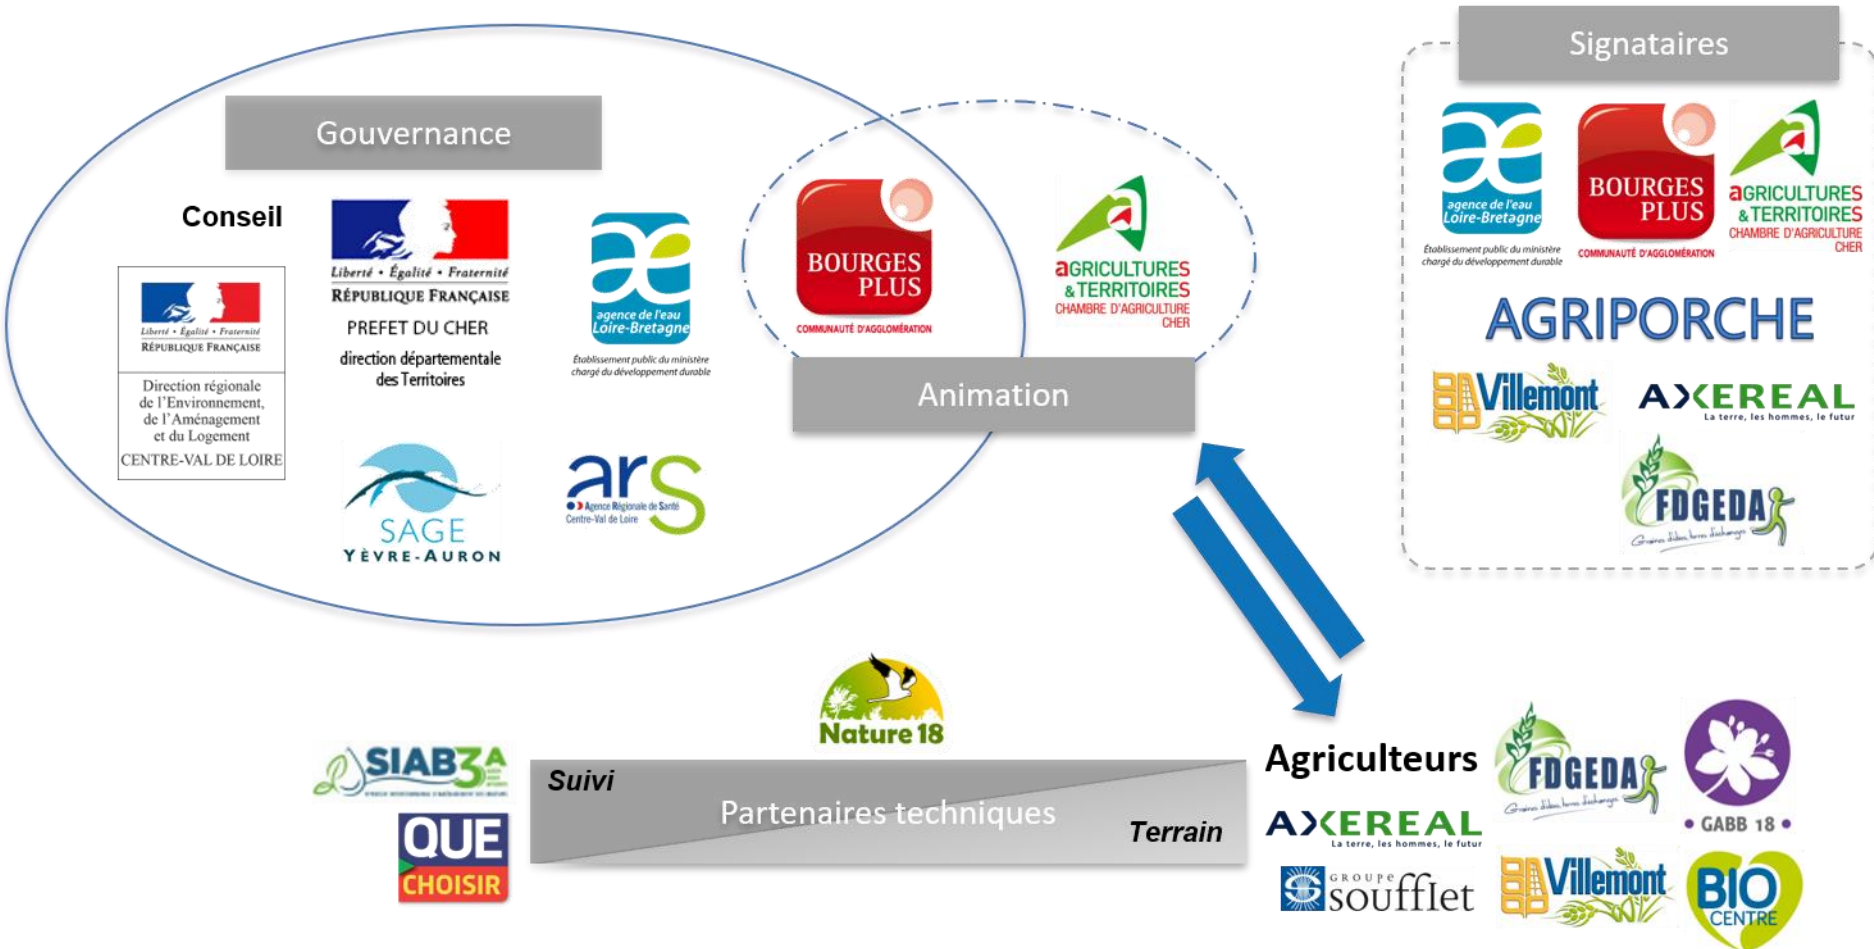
Gouvernance

Conseil

Liberté • Égalité • Fraternité
RÉPUBLIQUE FRANÇAISE
Direction régionale de l'Environnement, de l'Aménagement et du Logement
CENTRE-VAL DE LOIRE

Liberté • Égalité • Fraternité
RÉPUBLIQUE FRANÇAISE
PREFET DU CHER
direction départementale des Territoires

agence de l'eau Loire-Bretagne
Établissement public du ministère chargé du développement durable

SAGE
YÈVRE-AURON

ars
Agence Régionale de Santé
Centre-Val de Loire

BOURGES PLUS
COMMUNAUTÉ D'AGGLOMÉRATION

aGRICULTURES & TERRITOIRES
CHAMBRE D'AGRICULTURE CHER

Animation

Signataires

agence de l'eau Loire-Bretagne
Établissement public du ministère chargé du développement durable

BOURGES PLUS
COMMUNAUTÉ D'AGGLOMÉRATION

aGRICULTURES & TERRITOIRES
CHAMBRE D'AGRICULTURE CHER

AGRIPORCHE

Villemont

AXEREAL
La terre, les hommes, le futur

FDGEDA
Graines d'idées, terres d'échanges

Nature 18

SIAB3A

QUE CHOISIR

Suivi
Partenaires techniques
Terrain

Agriculteurs

AXEREAL
La terre, les hommes, le futur

GROUPE soufflet

FDGEDA
Graines d'idées, terres d'échanges

• GABB 18 •

Villemont

BIO CENTRE